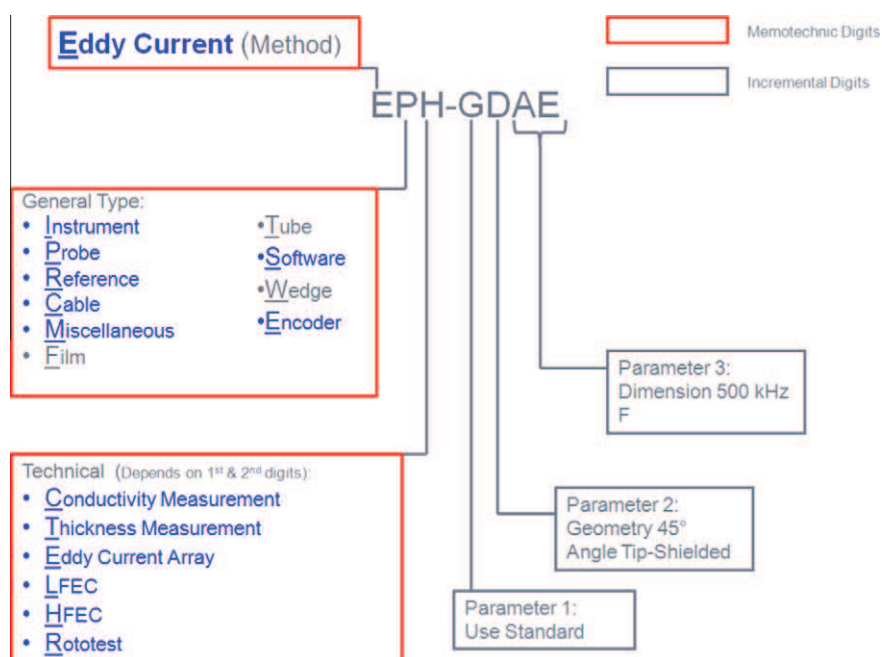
Eddy Current (Method)

Memotechnic Digits

Incremental Digits

EPH-GDAE

General Type:
- Instrument
- Probe
- Reference
- Cable
- Miscellaneous
- Film

•Tube
•Software
•Wedge
•Encoder

Parameter 3:
Dimension 500 kHz
F

Technical (Depends on 1st & 2nd digits):
- Conductivity Measurement
- Thickness Measurement
- Eddy Current Array
- LFEC
- HFEC
- Rototest

Parameter 2:
Geometry 45°
Angle Tip-Shielded

Parameter 1:
Use Standard